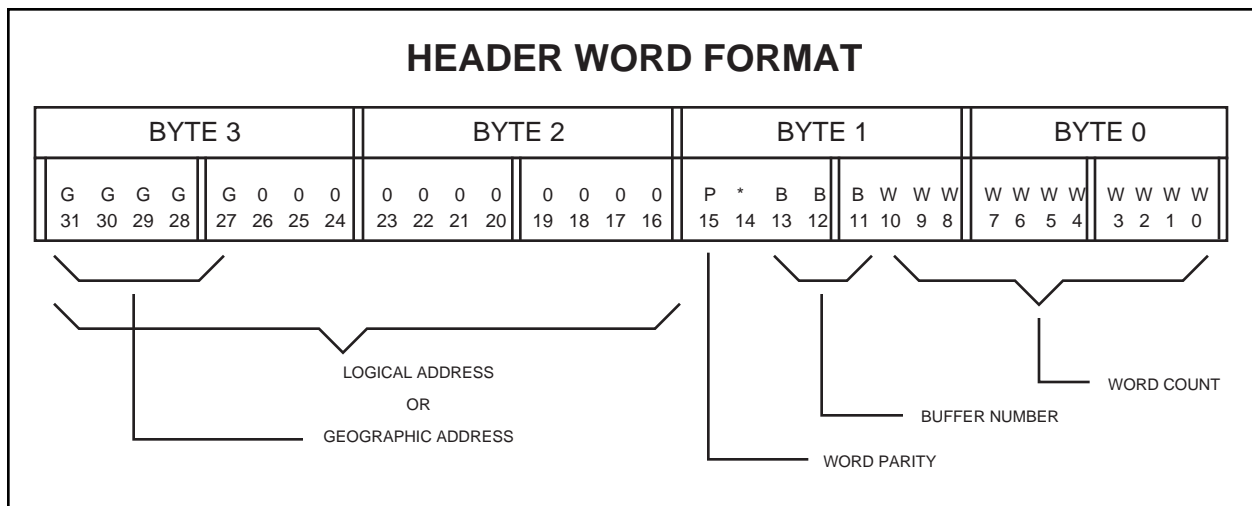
HEADER WORD FORMAT

| BYTE 3 | | BYTE 2 | | BYTE 1 | | BYTE 0 | |
|---|---|---|---|---|---|---|---|
| G G G G<br>31 30 29 28 | G 0 0 0<br>27 26 25 24 | 0 0 0 0<br>23 22 21 20 | 0 0 0 0<br>19 18 17 16 | P * B B<br>15 14 13 12 | B W W W<br>11 10 9 8 | W W W W<br>7 6 5 4 | W W W W<br>3 2 1 0 |

LOGICAL ADDRESS
OR
GEOGRAPHIC ADDRESS

WORD COUNT

BUFFER NUMBER

WORD PARITY